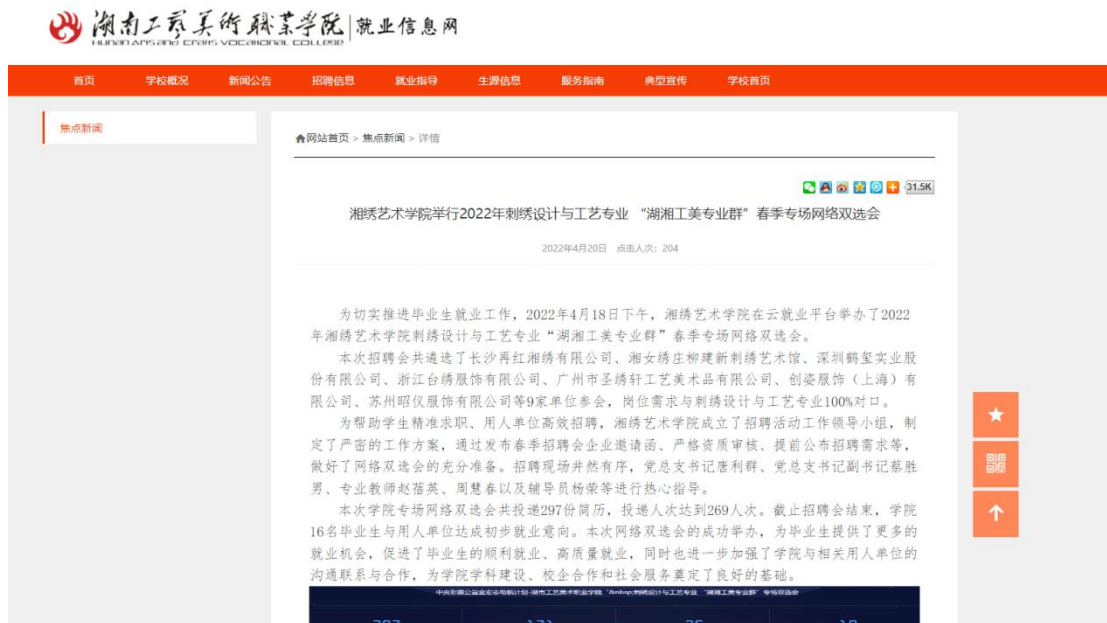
湖南工艺美术职业学院 | 就业信息网
HUNAN ARTS AND CRAFTS VOCATIONAL COLLEGE

首页 学校概况 新闻公告 招聘信息 就业指导 生源信息 服务指南 典型宣传 学校首页

焦点新闻

网站首页 > 焦点新闻 > 详情

31.5K

湘绣艺术学院举行2022年刺绣设计与工艺专业“湖湘工美专业群”春季专场网络双选会

2022年4月20日 点击人次：204

为切实推进毕业生就业工作，2022年4月18日下午，湘绣艺术学院在云就业平台举办了2022年湘绣艺术学院刺绣设计与工艺专业“湖湘工美专业群”春季专场网络双选会。

本次招聘会共遴选了长沙再红湘绣有限公司、湘女绣庄柳建新刺绣艺术馆、深圳鹤玺实业股份有限公司、浙江台绣服饰有限公司、广州市圣绣轩工艺美术品有限公司、创姿服饰（上海）有限公司、苏州昭仪服饰有限公司等9家单位参会，岗位需求与刺绣设计与工艺专业100%对口。

为帮助学生精准求职、用人单位高效招聘，湘绣艺术学院成立了招聘活动工作领导小组，制定了严密的工作方案，通过发布春季招聘会企业邀请函、严格资质审核、提前公布招聘需求等，做好了网络双选会的充分准备。招聘现场井然有序，党总支书记唐利群、党总支书记副书记蔡胜男、专业教师赵蓓英、周慧春以及辅导员杨荣等进行热心指导。

本次学院专场网络双选会共投递297份简历，投递人次达到269人次。截止招聘会结束，学院16名毕业生与用人单位达成初步就业意向。本次网络双选会的成功举办，为毕业生提供了更多的就业机会，促进了毕业生的顺利就业、高质量就业，同时也进一步加强了学院与相关用人单位的沟通联系与合作，为学院学科建设、校企合作和社会服务奠定了良好的基础。

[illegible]